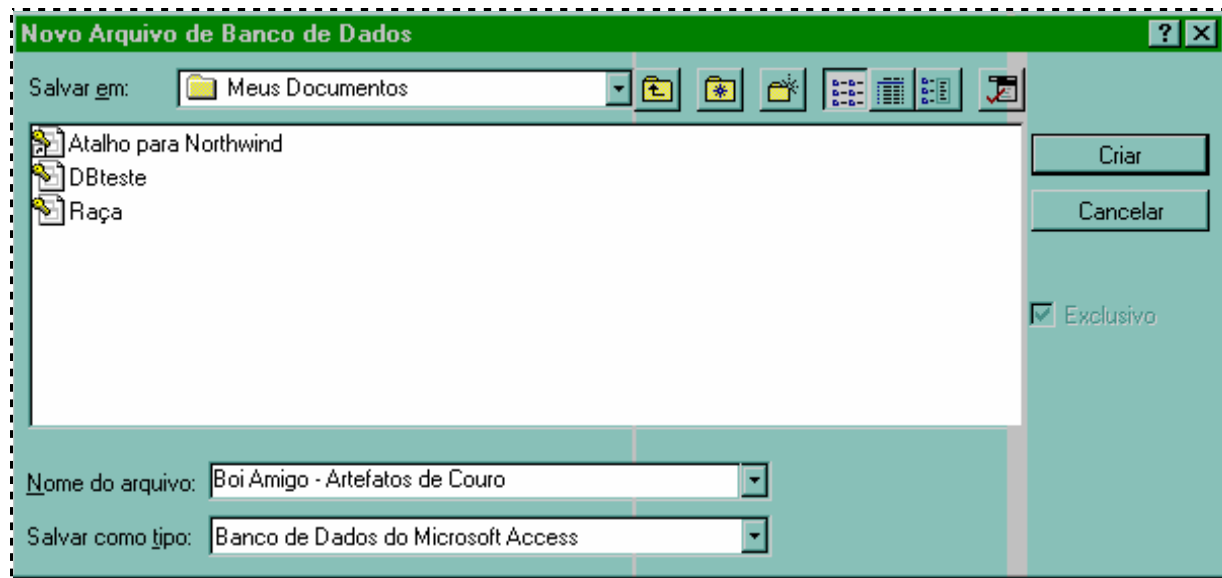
Novo Arquivo de Banco de Dados

?

Salvar em: Meus Documentos

Atalho para Northwind
DBteste
Raça

Criar
Cancelar
Exclusivo

Nome do arquivo: Boi Amigo - Artefatos de Couro
Salvar como tipo: Banco de Dados do Microsoft Access